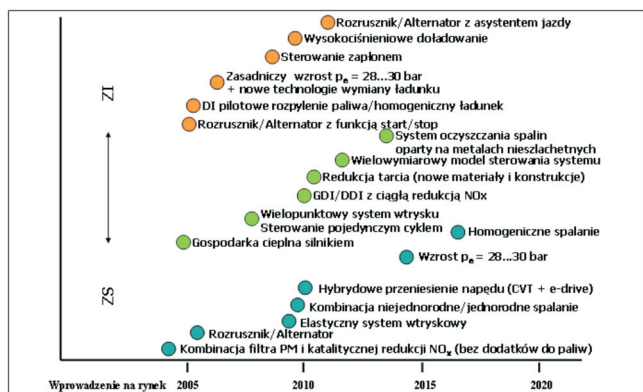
Rozrusznik/Alternator z asystentem jazdy
Wysokociśnieniowe doładowanie
Sterowanie zapłonem
Zasadniczy wzrost $p_e$ = 28...30 bar + nowe technologie wymiany ładunku
DI pilotowe rozpylenie paliwa/homogeniczny ładunek
Rozrusznik/Alternator z funkcją start/stop
System oczyszczania spalin oparty na metalach nieszlachetnych
Wielowymiarowy model sterowania systemu
Redukcja tarcia (nowe materiały i konstrukcje)
GDI/DDI z ciągłą redukcją NOx
Wielopunktowy system wtrysku Sterowanie pojedynczym cyklem
Homogeniczne spalanie
Gospodarka cieplna silnikiem
Wzrost $p_e$ = 28...30 bar
ZI
ZS
Hybrydowe przeniesienie napędu (CVT + e-drive)
Kombinacja niejednorodne/jednorodne spalanie
Elastyczny system wtryskowy
Rozrusznik/Alternator
Kombinacja filtra PM i katalitycznej redukcji $NO_x$ (bez dodatków do paliw)
Wprowadzenie na rynek 2005 2010 2015 2020